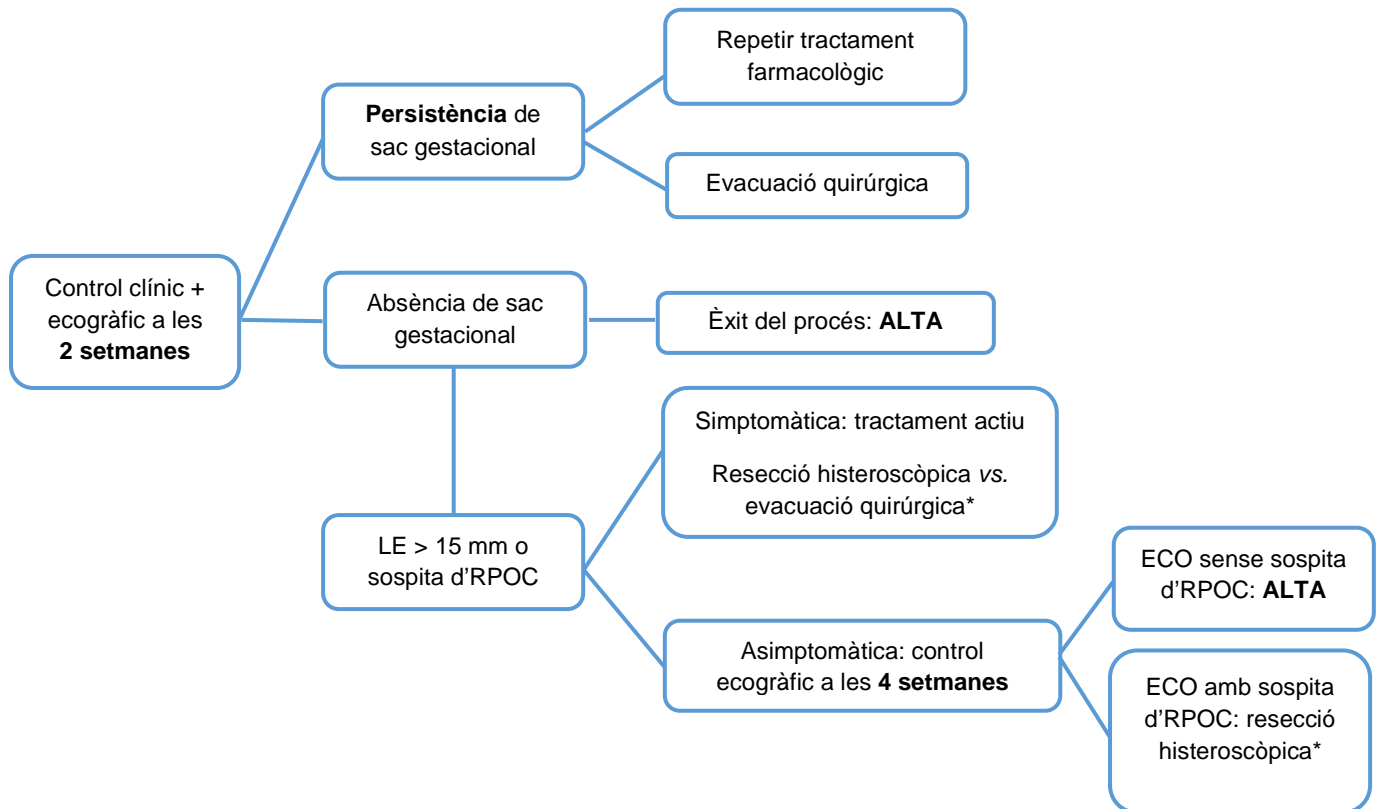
Control clínic + ecogràfic a les **2 setmanes**

**Persistència** de sac gestacional

Repetir tractament farmacològic

Evacuació quirúrgica

Absència de sac gestacional

Èxit del procés: **ALTA**

LE > 15 mm o sospita d'RPOC

Simptomàtica: tractament actiu

Resecció histeroscòpica *vs.* evacuació quirúrgica*

Asimptomàtica: control ecogràfic a les **4 setmanes**

ECO sense sospita d'RPOC: **ALTA**

ECO amb sospita d'RPOC: resecció histeroscòpica*